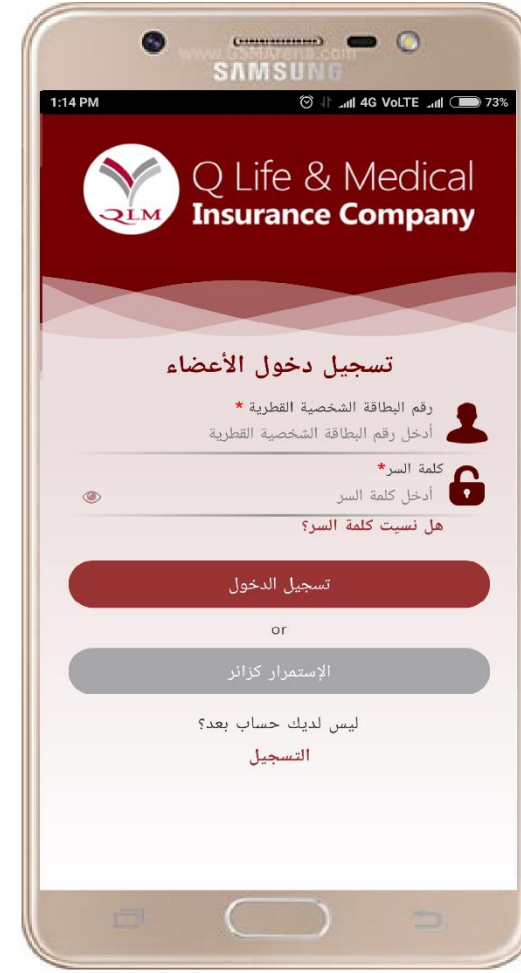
www.bahiyaena.com
SAMSUNG

1:14 PM
4G VoLTE 73%

QLM
Q Life & Medical
Insurance Company

تسجيل دخول الأعضاء

رقم البطاقة الشخصية القطرية *
أدخل رقم البطاقة الشخصية القطرية

كلمة السر*
أدخل كلمة السر

هل نسيت كلمة السر؟

تسجيل الدخول

or

الإستمرار كزائر

ليس لديك حساب بعد؟
التسجيل